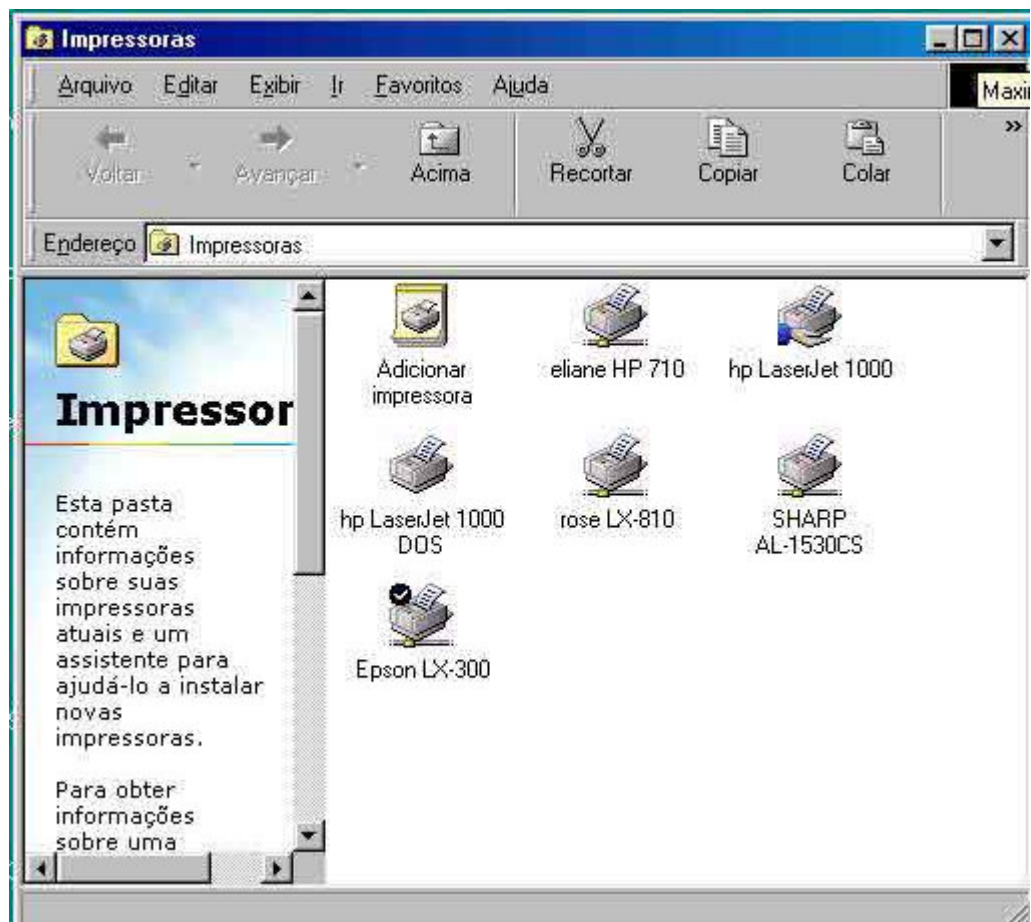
Impressoras

Arquivo Editar Exibir Ir Favoritos Ajuda

Maxi

Voltar Avançar Acima Recortar Copiar Colar

»

Endereço Impressoras

Impressor

Esta pasta contém informações sobre suas impressoras atuais e um assistente para ajudá-lo a instalar novas impressoras.

Para obter informações sobre uma

Adicionar impressora

eliane HP 710

hp LaserJet 1000

hp LaserJet 1000 DOS

rose LX-810

SHARP AL-1530CS

Epson LX-300